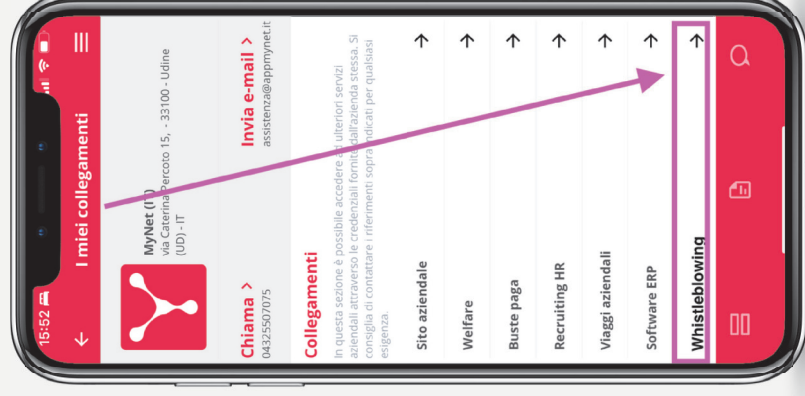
15:52

I miei collegamenti

MyNet (IT)
via Caterina Percoto 15, - 33100 - Udine (UD) - IT

Chiama >
0432550707

Invia e-mail >
assistenza@appmynet.it

Collegamenti

In questa sezione è possibile accedere ad ulteriori servizi aziendali attraverso le credenziali fornite dall'azienda stessa. Si consiglia di contattare i riferimenti sopra indicati per qualsiasi esigenza.

Sito aziendale

Welfare

Buste paga

Recruiting HR

Viaggi aziendali

Software ERP

Whistleblowing